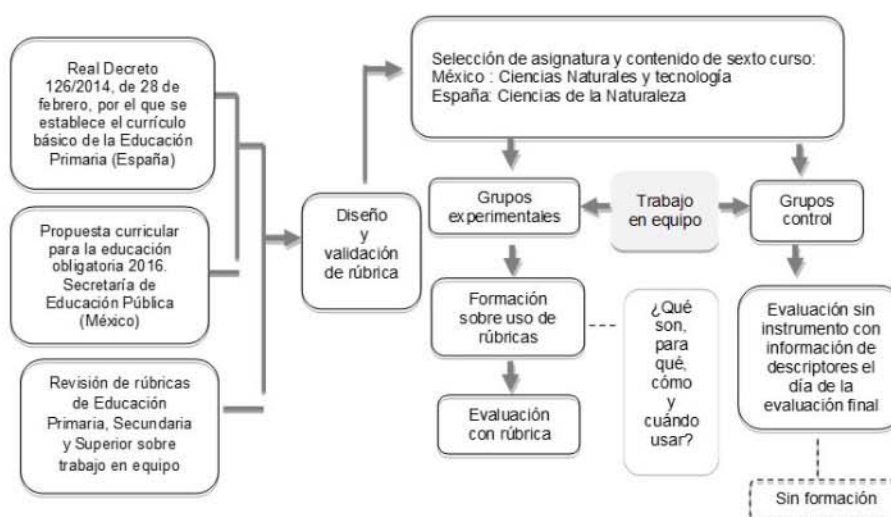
Real Decreto 126/2014, de 28 de febrero, por el que se establece el currículo básico de la Educación Primaria (España)

Propuesta curricular para la educación obligatoria 2016. Secretaría de Educación Pública (México)

Revisión de rúbricas de Educación Primaria, Secundaria y Superior sobre trabajo en equipo

Diseño y validación de rúbrica

Selección de asignatura y contenido de sexto curso:
México : Ciencias Naturales y tecnología
España: Ciencias de la Naturaleza

Grupos experimentales

Trabajo en equipo

Grupos control

Formación sobre uso de rúbricas

¿Qué son, para qué, cómo y cuándo usar?

Evaluación con rúbrica

Evaluación sin instrumento con información de descriptores el día de la evaluación final

Sin formación